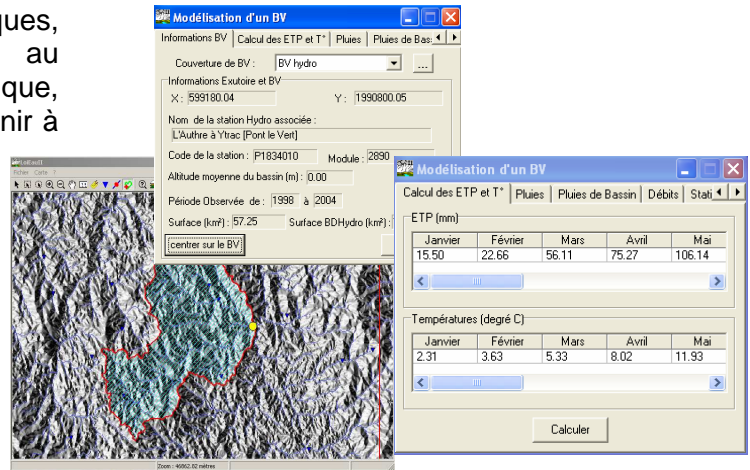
ques,
au
que,
nir à

Modélisation d'un BV

Informations BV | Calcul des ETP et T° | Pluies | Pluies de Bass

Couverture de BV : BV hydro ...

Informations Exutoire et BV

X : 599180.04 Y : 1990800.05

Nom de la station Hydro associée :

L'Authre à Ytrac [Pont le Vert]

Code de la station : P1834010 Module : 2890

Altitude moyenne du bassin (m) : 0.00

Période Observée de : 1998 à 2004

Surface (km²) : 57.25 Surface BDHydro (km²) :

centrer sur le BV

Fichier Carte ?

Zoom : 46862.62 mètres

Modélisation d'un BV

Calcul des ETP et T° | Pluies | Pluies de Bassin | Débits | Stati

ETP (mm)

| Janvier | Février | Mars | Avril | Mai |
|---|---|---|---|---|
| 15.50 | 22.66 | 56.11 | 75.27 | 106.14 |

Températures (degré C)

| Janvier | Février | Mars | Avril | Mai |
|---|---|---|---|---|
| 2.31 | 3.63 | 5.33 | 8.02 | 11.93 |

Calculer